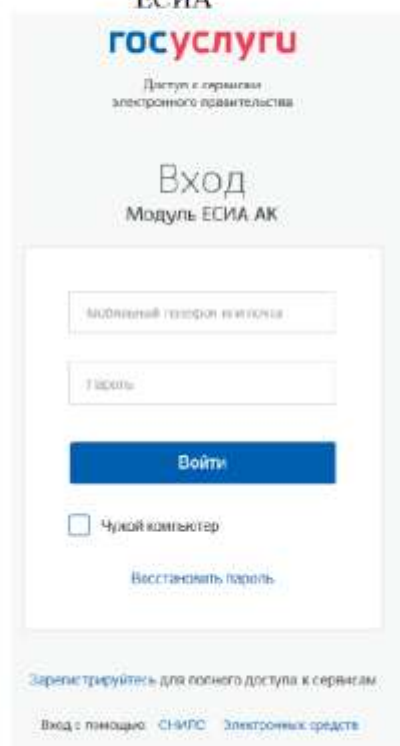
ЕСИА

госуслуги

Доступ к сервисам электронного правительства

Вход
Модуль ЕСИА АК

Мобильный телефон или почта

Пароль

Войти

Чужой компьютер

Восстановить пароль

Зарегистрируйтесь для полного доступа к сервисам

Вход с помощью: СНИЛС Электронных средств